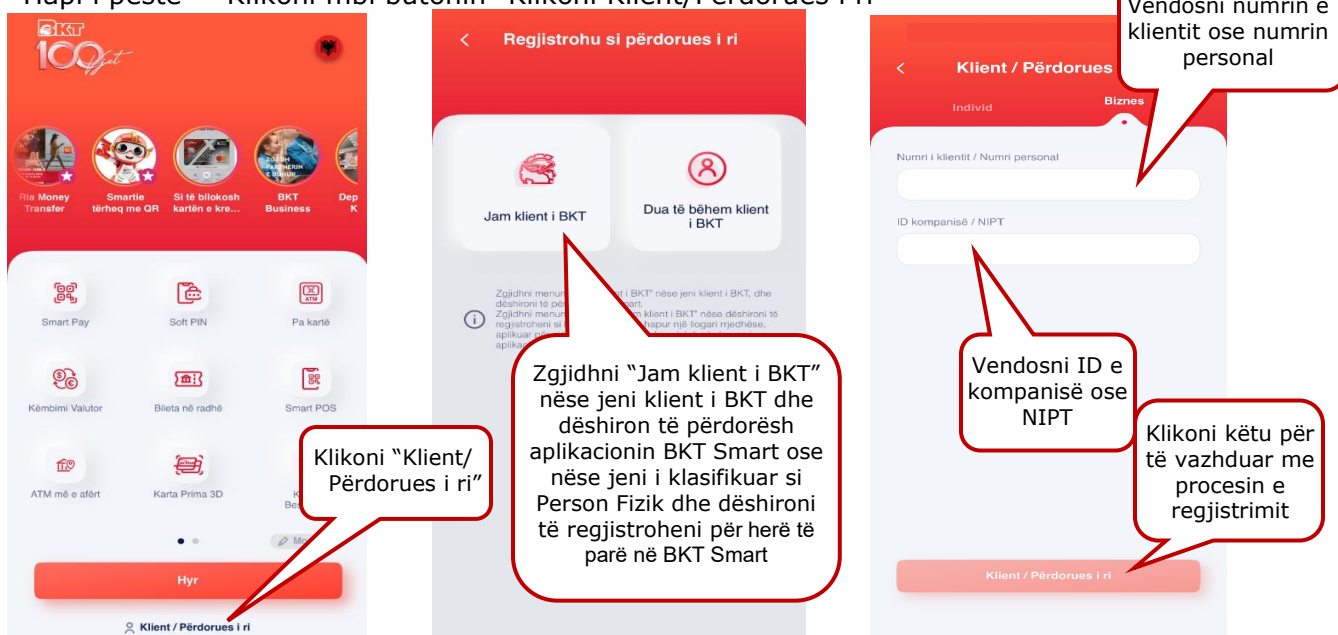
Hapi i pestë – Klikoni mbi butonin "Klikoni Klient/Përdorues i ri"

BKT 100 vjet

Ria Money Transfer
Smartie tërheq me QR
Si të bllokosh kartën e kre...
BKT Business
Dep K

Smart Pay
Soft PIN
Pa kartë
Këmbimi Valutor
Bileta në radhë
Smart POS
ATM më e afërt
Karta Prima 3D

Klikoni "Klient/ Përdorues i ri"

Hyr
Klient / Përdorues i ri

Regjistrohu si përdorues i ri

Jam klient i BKT
Dua të bëhem klient i BKT

Zgjidhni menun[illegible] i BKT" nëse jeni klient i BKT, dhe dëshironi të për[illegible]art. Zgjidhni menun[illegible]m klient i BKT" nëse dëshironi të regjistroheni si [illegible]hapur një llogari rrjedhëse, aplikar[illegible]

Zgjidhni "Jam klient i BKT" nëse jeni klient i BKT dhe dëshiron të përdorësh aplikacionin BKT Smart ose nëse jeni i klasifikuar si Person Fizik dhe dëshironi të regjistroheni për herë të parë në BKT Smart

Klient / Përdorues
Individ
Biznes

Vendosni numrin e klientit ose numrin personal

Numri i klientit / Numri personal
ID kompanisë / NIPT

Vendosni ID e kompanisë ose NIPT

Klikoni këtu për të vazhduar me procesin e regjistrimit

Klient / Përdorues i ri